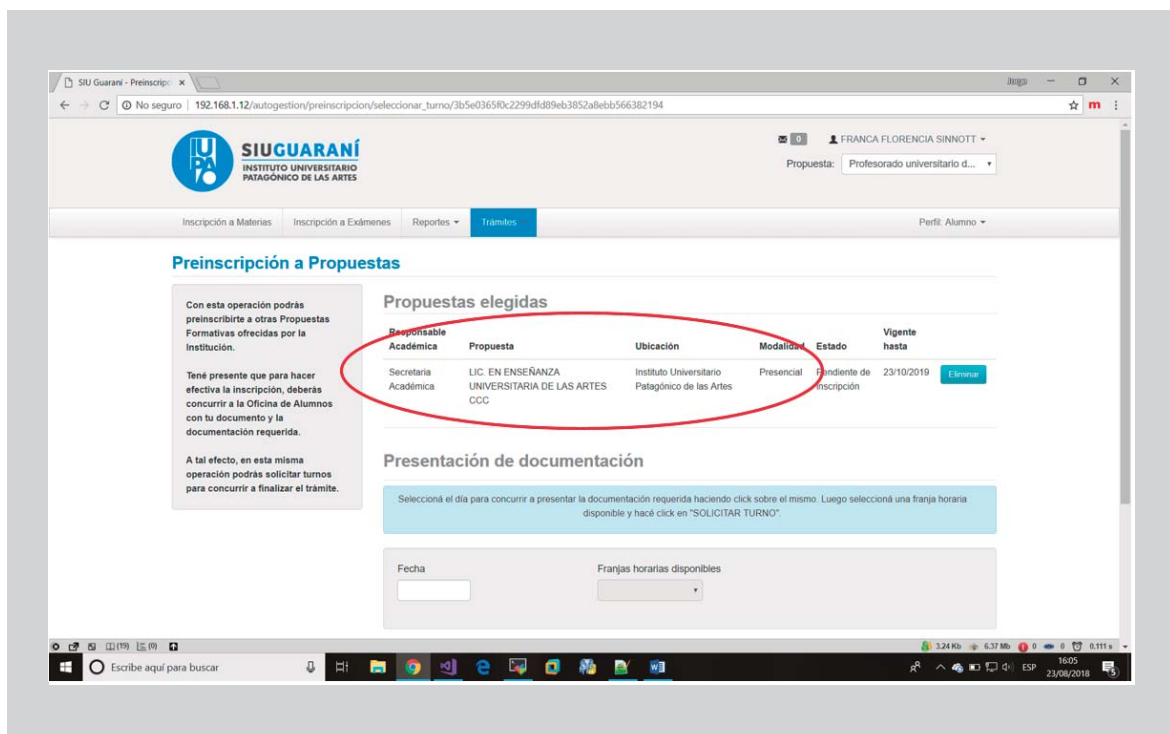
SIU Guarani - Preinscripc ×

Jorge

No seguro | 192.168.1.12/autogestion/preinscripcion/seleccionar_turno/3b5e0365f0c2299dfd89eb3852a8ebb566382194

SIUGUARANÍ
INSTITUTO UNIVERSITARIO PATAGÓNICO DE LAS ARTES

0 FRANCA FLORENCIA SINNOTT ▾

Propuesta: Profesorado universitario d... ▾

Inscripción a Materias | Inscripción a Exámenes | Reportes ▾ | Trámites | Perfil: Alumno ▾

Preinscripción a Propuestas

Con esta operación podrás preinscribirte a otras Propuestas Formativas ofrecidas por la Institución.

Tené presente que para hacer efectiva la inscripción, deberás concurrir a la Oficina de Alumnos con tu documento y la documentación requerida.

A tal efecto, en esta misma operación podrás solicitar turnos para concurrir a finalizar el trámite.

Propuestas elegidas

| Responsable Académica | Propuesta | Ubicación | Modalidad | Estado | Vigente hasta | |
|---|---|---|---|---|---|---|
| Secretaria Académica | LIC. EN ENSEÑANZA UNIVERSITARIA DE LAS ARTES CCC | Instituto Universitario Patagónico de las Artes | Presencial | Pendiente de inscripción | 23/10/2019 | Eliminar |

Presentación de documentación

Seleccioná el día para concurrir a presentar la documentación requerida haciendo click sobre el mismo. Luego seleccioná una franja horaria disponible y hacé click en "SOLICITAR TURNO".

Fecha

Franjas horarias disponibles

(19) (0)

3.24 Kb 6.37 Mb 0 0 0.111 s

Escribe aquí para buscar

ESP 16:05 23/08/2018 5